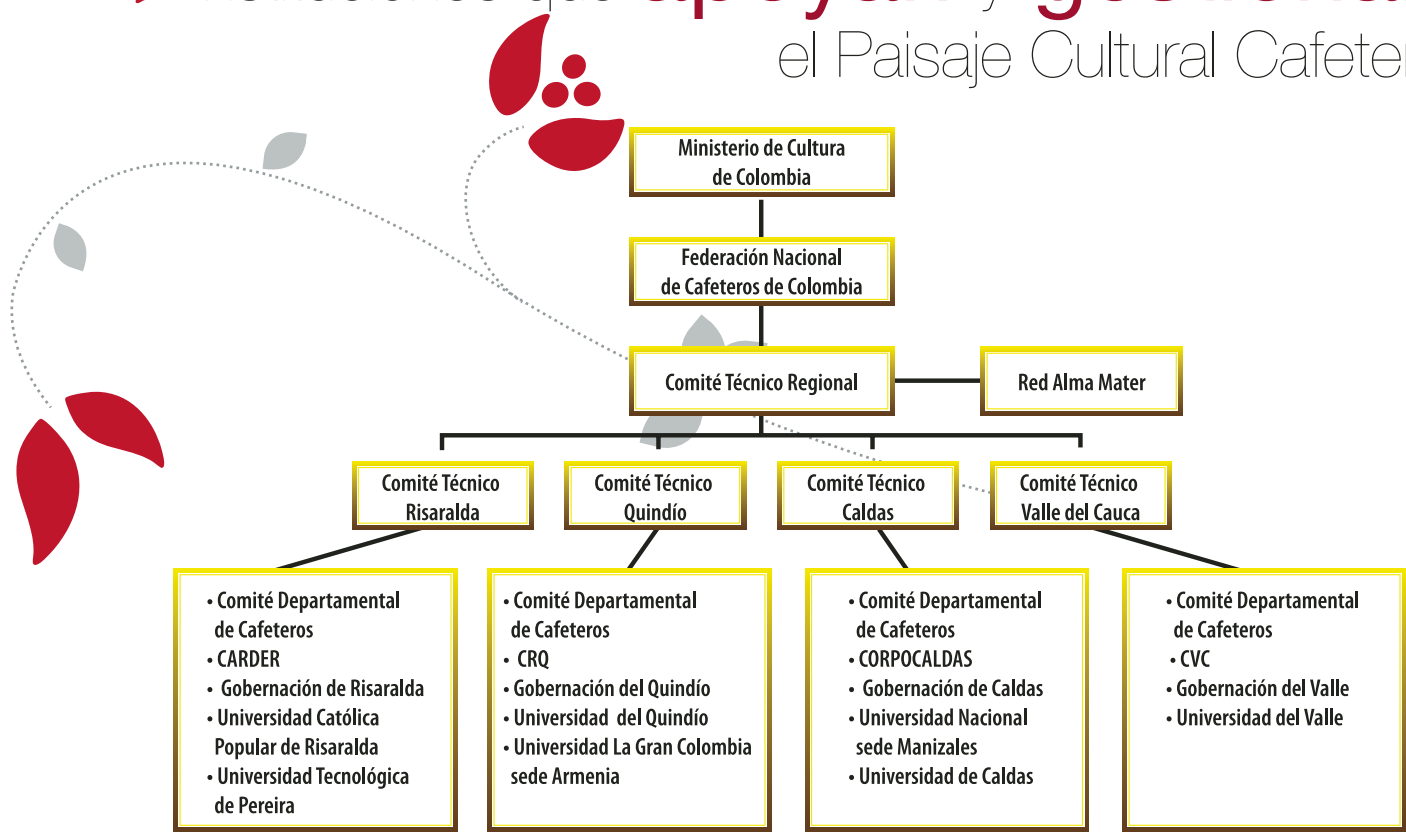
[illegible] apoyan y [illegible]
el Paisaje Cultural Cafeter

Ministerio de Cultura de Colombia

Federación Nacional de Cafeteros de Colombia

Comité Técnico Regional

Red Alma Mater

Comité Técnico Risaralda

Comité Técnico Quindío

Comité Técnico Caldas

Comité Técnico Valle del Cauca

• Comité Departamental de Cafeteros
• CARDER
• Gobernación de Risaralda
• Universidad Católica Popular de Risaralda
• Universidad Tecnológica de Pereira

• Comité Departamental de Cafeteros
• CRQ
• Gobernación del Quindío
• Universidad del Quindío
• Universidad La Gran Colombia sede Armenia

• Comité Departamental de Cafeteros
• CORPOCALDAS
• Gobernación de Caldas
• Universidad Nacional sede Manizales
• Universidad de Caldas

• Comité Departamental de Cafeteros
• CVC
• Gobernación del Valle
• Universidad del Valle